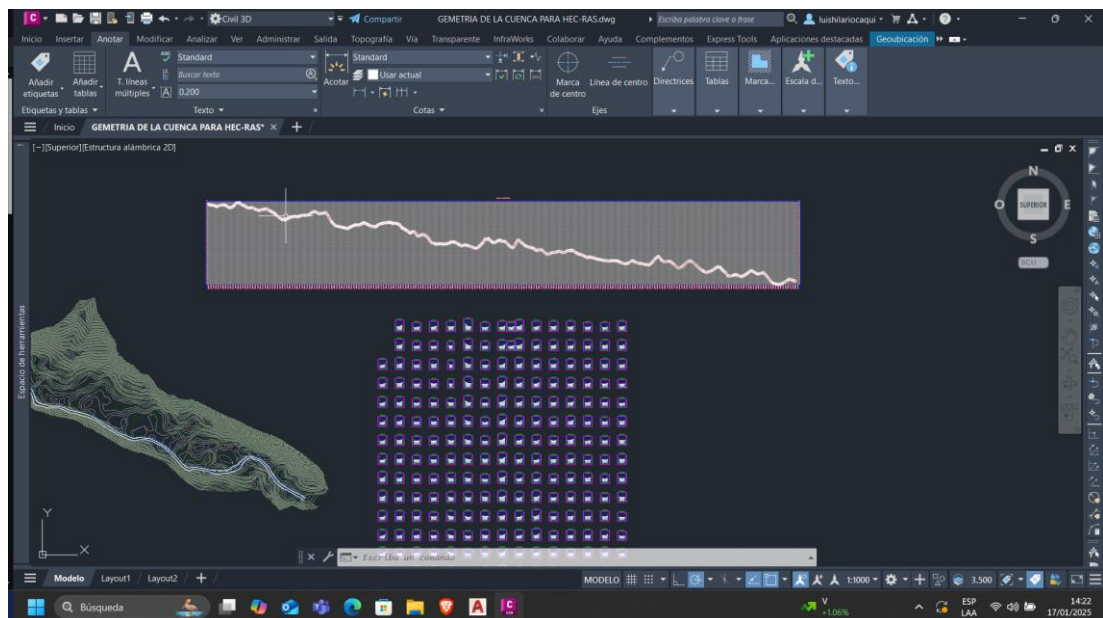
Civil 3D
Compartir
GEMETRIA DE LA CUENCA PARA HEC-RAS.dwg
Escriba palabra clave o frase
luishilariocaqui

Inicio Insertar Anotar Modificar Analizar Ver Administrar Salida Topografía Vía Transparente InfraWorks Colaborar Ayuda Complementos Express Tools Aplicaciones destacadas Geoubicación

Añadir etiquetas
Añadir tablas
T. líneas múltiples
Standard
Buscar texto
0.200
Acotar
Standard
Usar actual
Marca de centro
Línea de centro
Directrices
Tablas
Marca...
Escala d...
Texto...
Etiquetas y tablas
Texto
Cotas
Ejes

Inicio
GEMETRIA DE LA CUENCA PARA HEC-RAS*

[-][Superior][Estructura alámbrica 2D]

N
O
SUPERIOR
E
S
SCU

Espacio de herramientas

Y
X

Escriba un comando

Modelo Layout1 Layout2

MODELO
1:1000
3.500

Búsqueda

V
+1.06%
ESP
LAA
14:22
17/01/2025